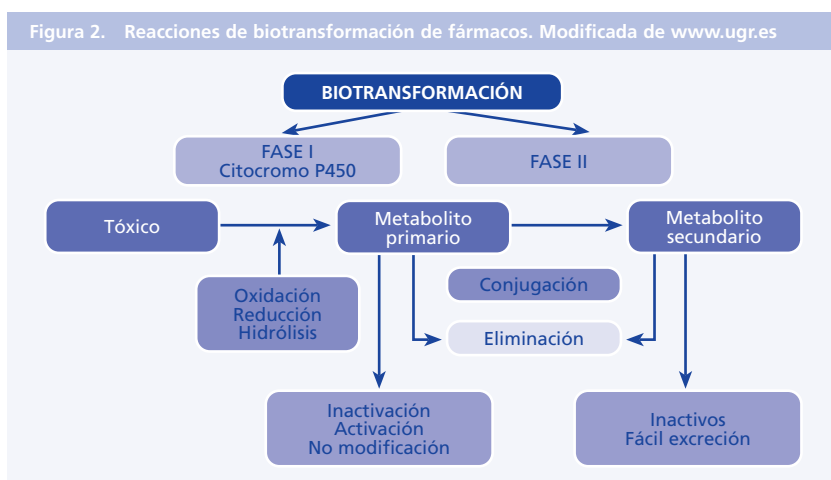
Figura 2. Reacciones de biotransformación de fármacos. Modificada de www.ugr.es

BIOTRANSFORMACIÓN

FASE I
Citocromo P450

FASE II

Tóxico

Metabolito primario

Metabolito secundario

Conjugación

Oxidación
Reducción
Hidrólisis

Eliminación

Inactivación
Activación
No modificación

Inactivos
Fácil excreción